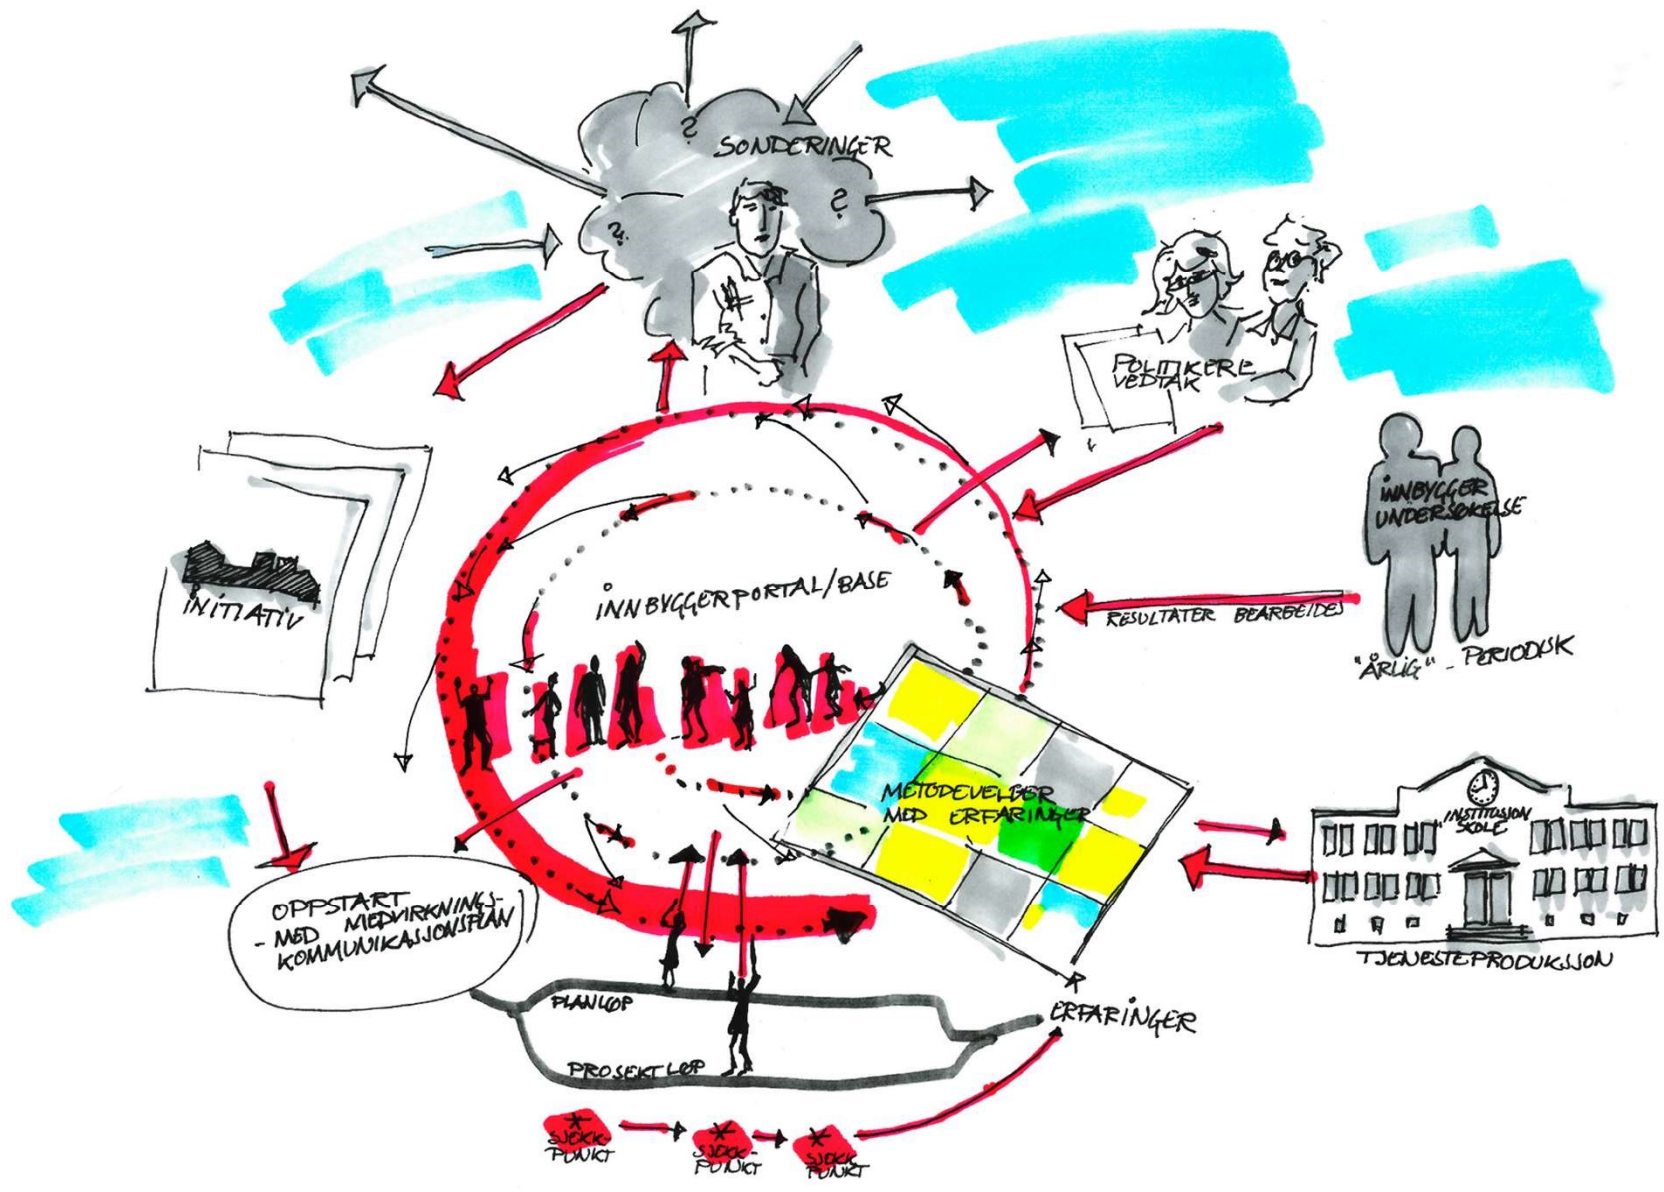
SONDERINGER

POLITIKERE VEDTAK

INITIATIV

INNBYGGERPORTAL/BASE

INNBYGGER UNDERSØKELSE

RESULTATER BEARBEIDES

"ÅRLIG" - PERIODISK

METODEUTVIKLER MED ERFARINGER

INSTITUSJON SKOLE

TJENESTEPRODUKSJON

OPPSTART - MED MEDVIRKNINGS- KOMMUNIKASJONSPLAN

PLANLØP

PROSJEKTLØP

ERFARINGER

SJEKK-PUNKT

SJEKK-PUNKT

SJEKK-PUNKT